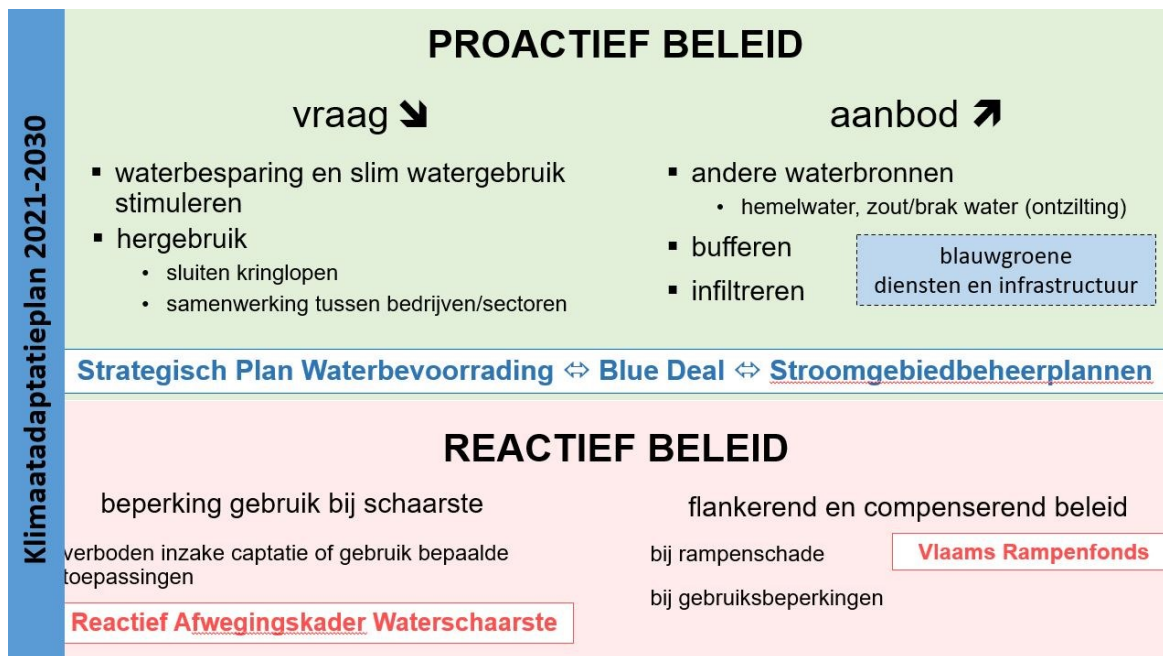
Klimaatadaptatieplan 2021-2030

PROACTIEF BELEID

vraag ↘

- waterbesparing en slim watergebruik stimuleren
- hergebruik
  - sluiten kringlopen
  - samenwerking tussen bedrijven/sectoren

aanbod ↗

- andere waterbronnen
  - hemelwater, zout/brak water (ontzilting)
- bufferen
- infiltreren

blauwgroene diensten en infrastructuur

Strategisch Plan Waterbevoorrading ⇔ Blue Deal ⇔ Stroomgebiedbeheerplannen

REACTIEF BELEID

beperking gebruik bij schaarste

verboden inzake captatie of gebruik bepaalde toepassingen

Reactief Afwegingskader Waterschaarste

flankerend en compenserend beleid

bij rampenschade

Vlaams Rampenfonds

bij gebruiksbeperkingen